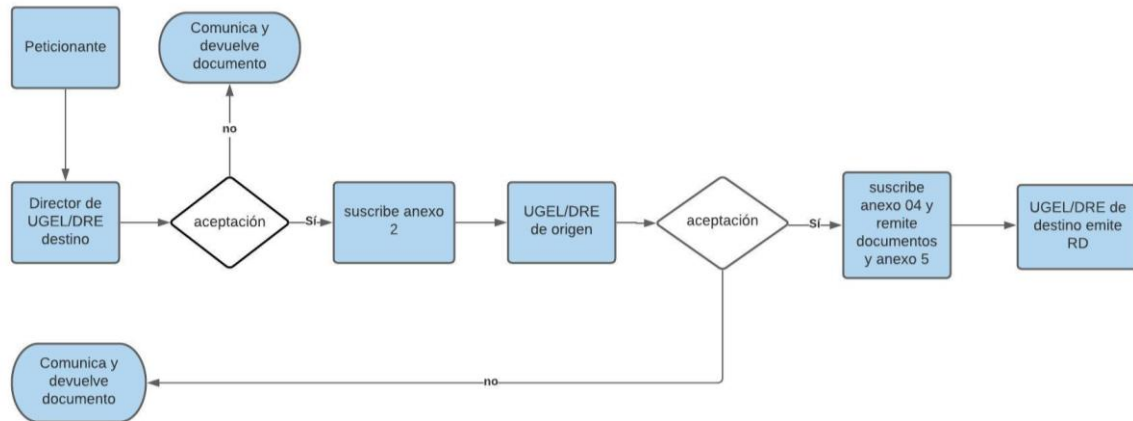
Peticionante

Comunica y devuelve documento

no

Director de UGEL/DRE destino

aceptación

sí

suscribe anexo 2

UGEL/DRE de origen

aceptación

sí

suscribe anexo 04 y remite documentos y anexo 5

UGEL/DRE de destino emite RD

Comunica y devuelve documento

no